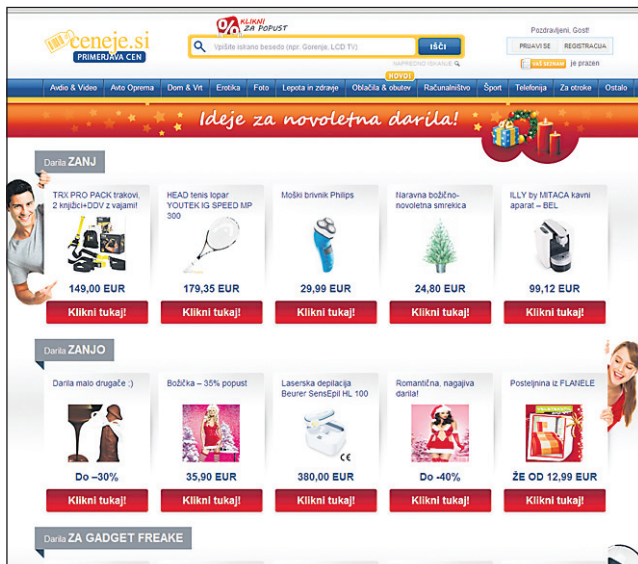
ceneje.si
PRIMERJAVA CEN

% KLIKNI ZA POPUST

Vpišite iskano besedo (npr. Gorenje, LCD TV)
IŠČI
NAPREDNO ISKANJE

Pozdravljeni, Gost!
PRIJAVI SE
REGISTRACIJA
VAŠ SEZNAM je prazen

NOVO!

Avdio & Video | Avto Oprema | Dom & Vrt | Erotika | Foto | Lepota in zdravje | Oblačila & obutev | Računalništvo | Šport | Telefonija | Za otroke | Ostalo

Ideje za novoletna darila!

Darila ZANJ

TRX PRO PACK trakovi, 2 knjižici+DDV z vajami!
149,00 EUR
Klikni tukaj!

HEAD tenis lopar YOUTEK IG SPEED MP 300
179,35 EUR
Klikni tukaj!

Moški brivnik Philips
29,99 EUR
Klikni tukaj!

Naravna božično-novoletna smrekica
24,80 EUR
Klikni tukaj!

ILLY by MITACA kavni aparat – BEL
99,12 EUR
Klikni tukaj!

Darila ZANJO

Darila malo drugače ;)
Do –30%
Klikni tukaj!

Božička – 35% popust
35,90 EUR
Klikni tukaj!

Laserska depilacija Beurer SensEpil HL 100
380,00 EUR
Klikni tukaj!

Romantična, nagajiva darila!
Do -40%
Klikni tukaj!

Posteljnina iz FLANELE
ŽE OD 12,99 EUR
Klikni tukaj!

Darila ZA GADGET FREAKE